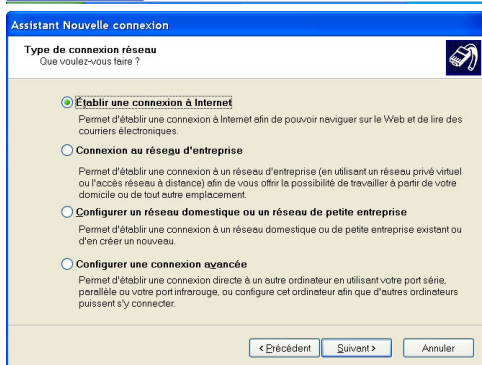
Assistant Nouvelle connexion

Type de connexion réseau
Que voulez-vous faire ?

Établir une connexion à Internet

Permet d'établir une connexion à Internet afin de pouvoir naviguer sur le Web et de lire des courriers électroniques.

Connexion au réseau d'entreprise

Permet d'établir une connexion à un réseau d'entreprise (en utilisant un réseau privé virtuel ou l'accès réseau à distance) afin de vous offrir la possibilité de travailler à partir de votre domicile ou de tout autre emplacement.

Configurer un réseau domestique ou un réseau de petite entreprise

Permet d'établir une connexion à un réseau domestique ou de petite entreprise existant ou d'en créer un nouveau.

Configurer une connexion avancée

Permet d'établir une connexion directe à un autre ordinateur en utilisant votre port série, parallèle ou votre port infrarouge, ou configure cet ordinateur afin que d'autres ordinateurs puissent s'y connecter.

< Précédent | Suivant > | Annuler